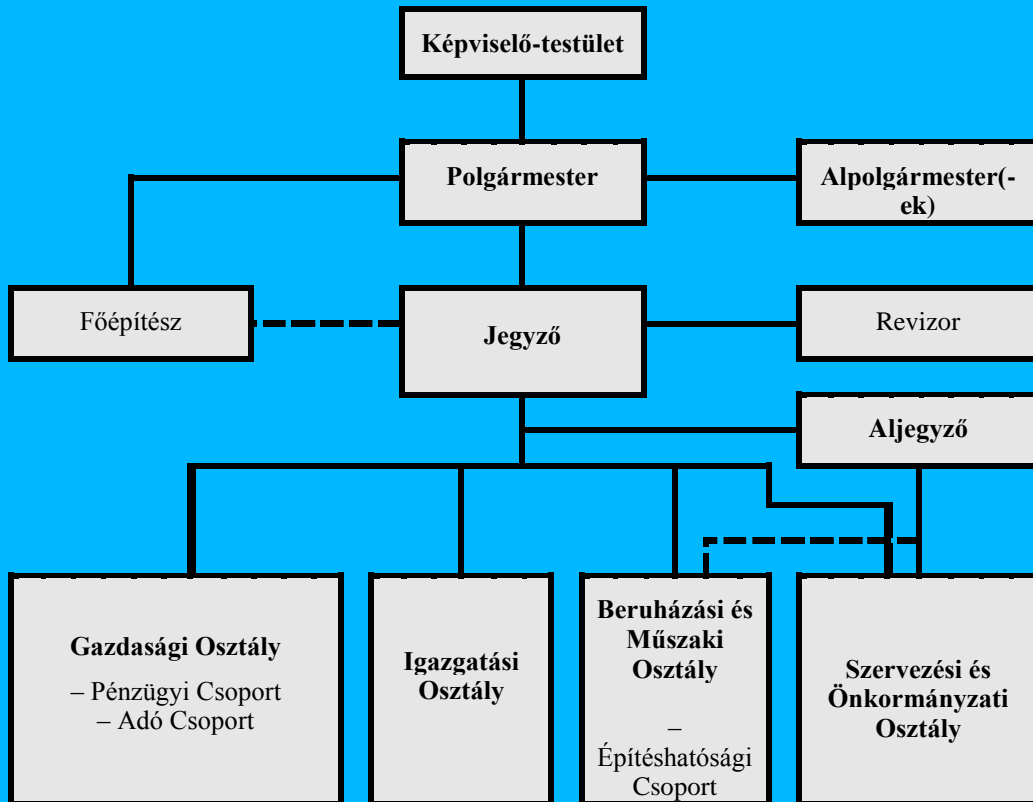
Képviselő-testület

Polgármester

Alpolgármester(-ek)

Főépítész

Jegyző

Revizor

Aljegyző

Gazdasági Osztály

– Pénzügyi Csoport
– Adó Csoport

Igazgatási Osztály

Beruházási és Műszaki Osztály

– Építéshatósági Csoport

Szervezési és Önkormányzati Osztály